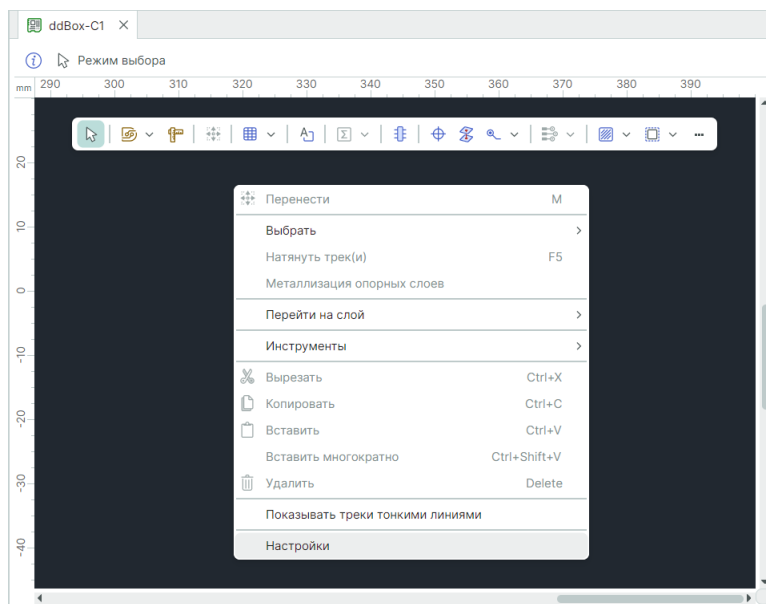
ddBox-C1 ×

Режим выбора

mm 290 300 310 320 330 340 350 360 370 380 390

20
10
0
-10
-20
-30
-40

Перенести M
Выбрать
Натянуть трек(и) F5
Металлизация опорных слоев
Перейти на слой
Инструменты
Вырезать Ctrl+X
Копировать Ctrl+C
Вставить Ctrl+V
Вставить многократно Ctrl+Shift+V
Удалить Delete
Показывать треки тонкими линиями
Настройки